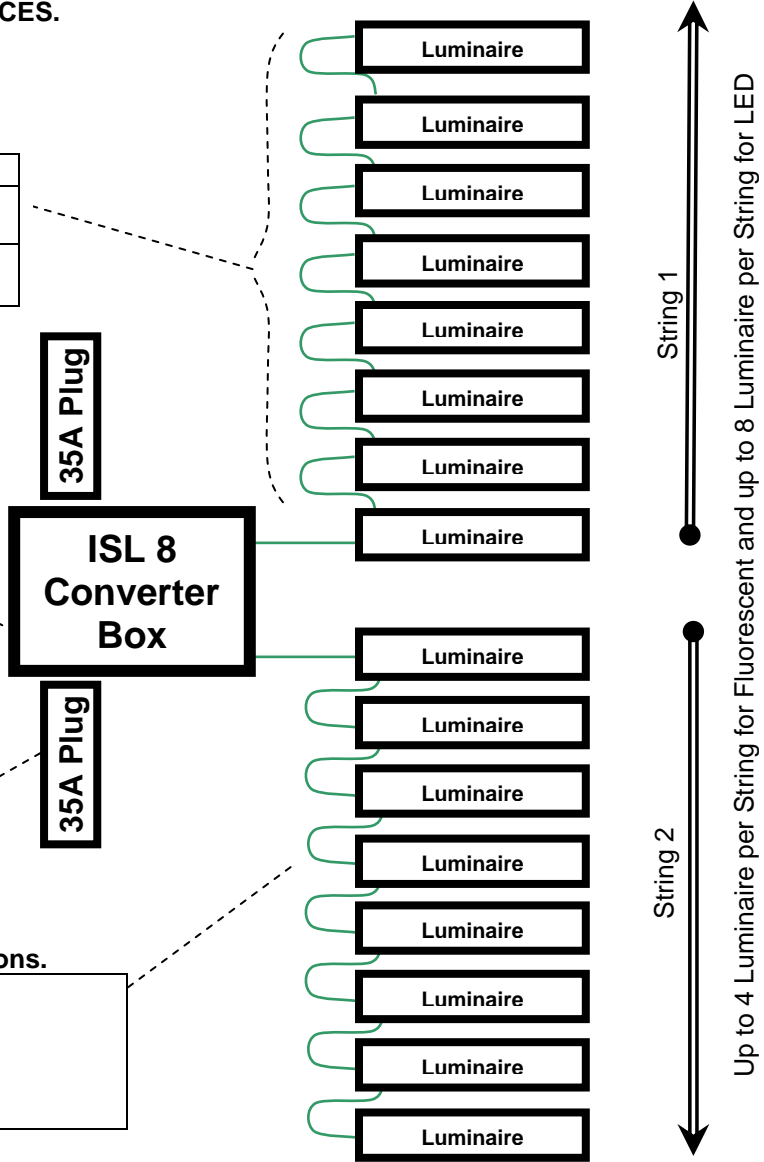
CES.

35A Plug

ISL 8 Converter Box

35A Plug

ons.

Luminaire

Luminaire

Luminaire

Luminaire

Luminaire

Luminaire

Luminaire

Luminaire

Luminaire

Luminaire

Luminaire

Luminaire

Luminaire

Luminaire

Luminaire

Luminaire

String 1

String 2

Up to 4 Luminaire per String for Fluorescent and up to 8 Luminaire per String for LED